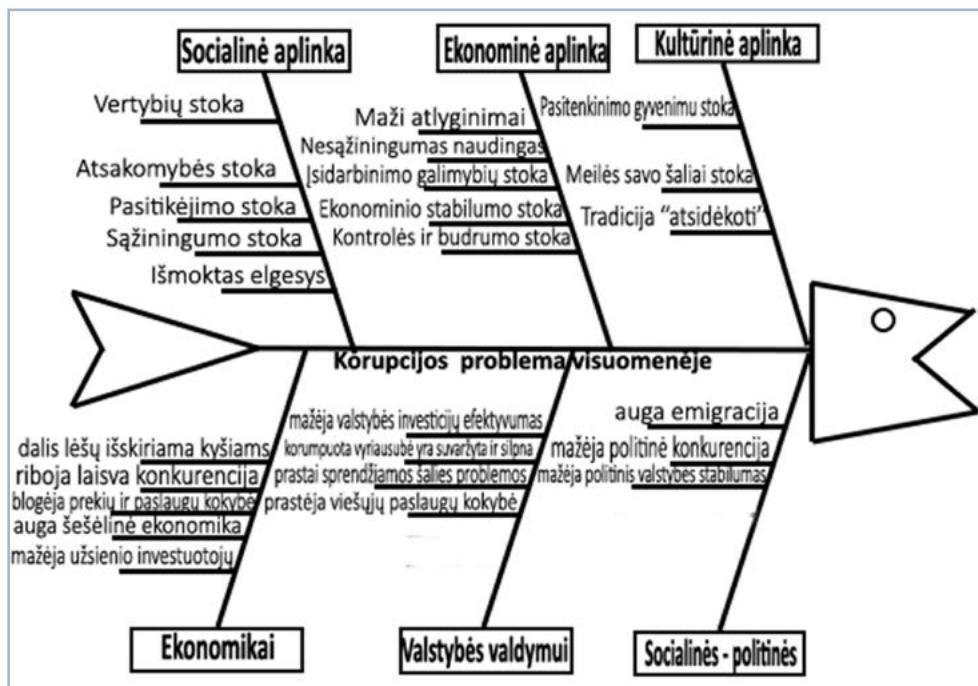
Socialinė aplinka

Vertybių stoka

Atsakomybės stoka

Pasitikėjimo stoka

Sąžiningumo stoka

Išmoktas elgesys

Ekonominė aplinka

Maži atlyginimai

Nesąžiningumas naudingas

Įsidarbinimo galimybių stoka

Ekonominio stabilumo stoka

Kontrolės ir budrumo stoka

Kultūrinė aplinka

Pasitenkinimo gyvenimu stoka

Meilės savo šaliai stoka

Tradicija "atsidėkoti"

Korupcijos problema visuomenėje

dalis lėšų išskiriama kyšiams

riboja laisva konkurencija

blogėja prekių ir paslaugų kokybė

auga šešėlinė ekonomika

mažėja užsienio investuotojų

Ekonomikai

mažėja valstybės investicijų efektyvumas

korumpuota vyriausybė yra suvaržyta ir silpna

prastai sprendžiamos šalies problemos

prastėja viešųjų paslaugų kokybė

Valstybės valdymui

auga emigracija

mažėja politinė konkurencija

mažėja politinis valstybės stabilumas

Socialinės - politinės